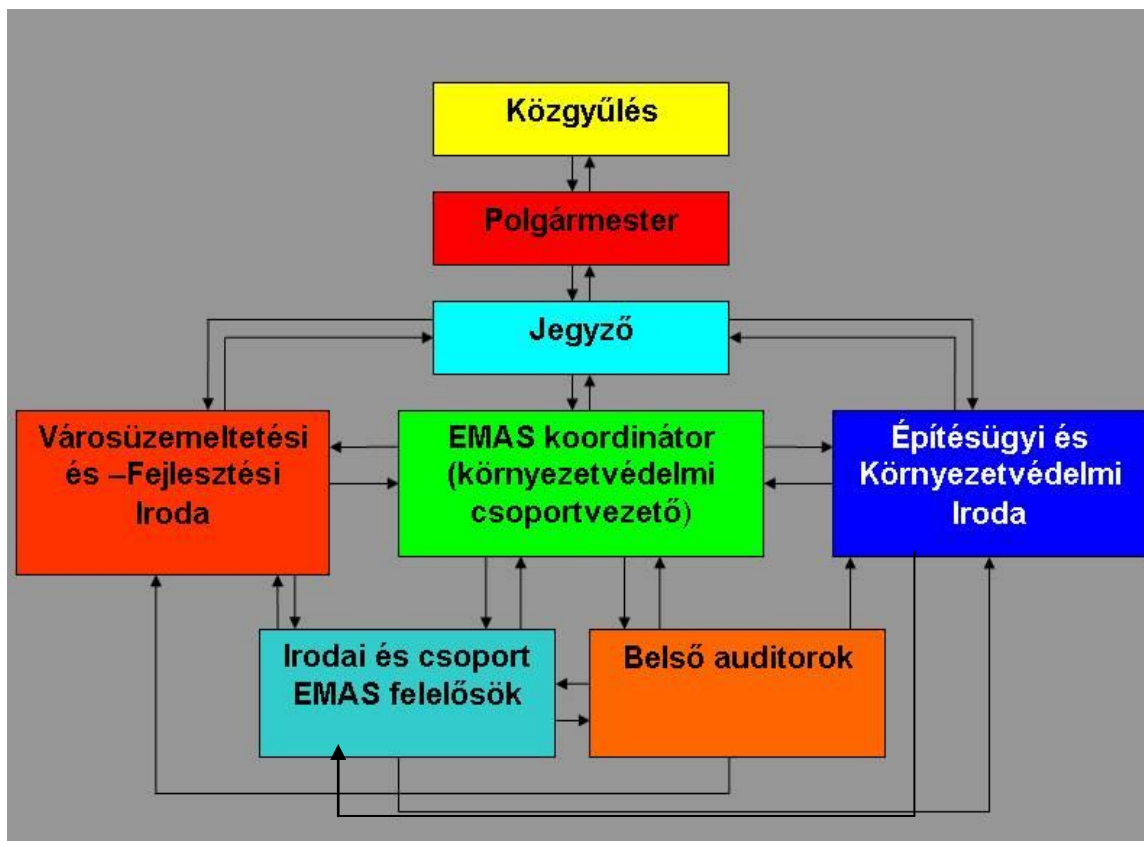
Közgyűlés

Polgármester

Jegyző

Városüzemeltetési és –Fejlesztési Iroda

EMAS koordinátor (környezetvédelmi csoportvezető)

Építésügyi és Környezetvédelmi Iroda

Irodai és csoport EMAS felelősök

Belső auditorok